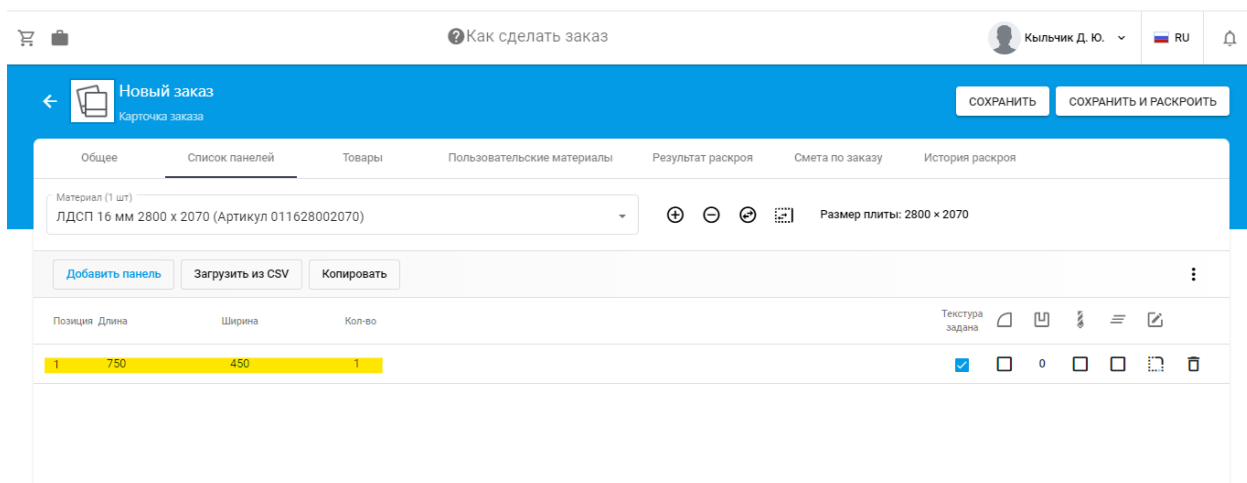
Как сделать заказ

Кыльчик Д. Ю.

RU

Новый заказ
Карточка заказа

СОХРАНИТЬ

СОХРАНИТЬ И РАСКРОИТЬ

Общее | Список панелей | Товары | Пользовательские материалы | Результат раскроя | Смета по заказу | История раскроя

Материал (1 шт)
ЛДСП 16 мм 2800 x 2070 (Артикул 011628002070)

Размер плиты: 2800 × 2070

Добавить панель

Загрузить из CSV

Копировать

| Позиция | Длина | Ширина | Кол-во | Текстура задана |
|---|---|---|---|---|
| 1 | 750 | 450 | 1 | |

0